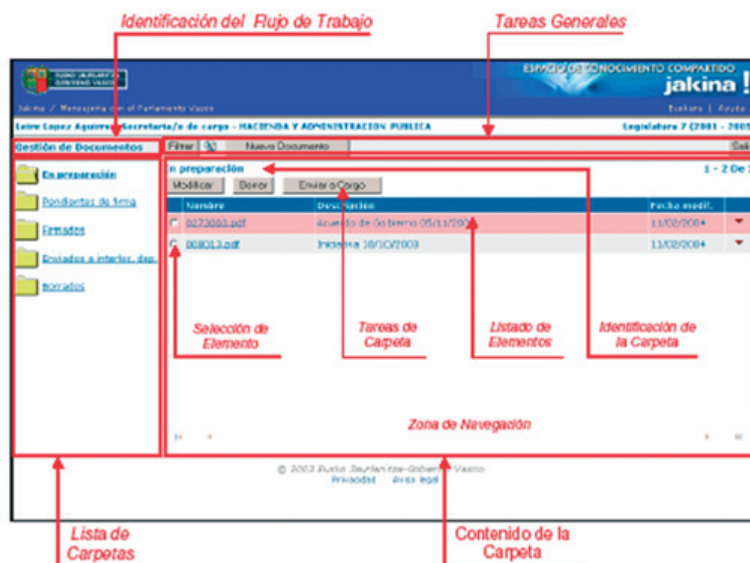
Identificación del Flujo de Trabajo

Tareas Generales

EUSKO JAURLARITZA GOBIERNO VASCO

ESPACIO DE CONOCIMIENTO COMPARTIDO

jakina !

Jakina / Mensajería con el Parlamento Vasco

Euskara | Ayuda

Leire Lopez Aguirre - Secretaria/o de cargo - HACIENDA Y ADMINISTRACION PUBLICA

Legislatura 7 (2001 - 2005

Gestión de Documentos

Filtrar

Nuevo Documento

Sal

En preparación

Pendientes de firma

Firmados

Enviados a interloc. dep.

Borrados

n preparación

1 - 2 De 2

Modificar

Borrar

Enviar a Cargo

| | Nombre | Descripción | Fecha modif. | |
|---|---|---|---|---|
| | 0273003.pdf | Acuerdo de Gobierno 05/11/2003 | 11/02/2004 | |
| | 008013.pdf | Iniciativa 30/10/2003 | 11/02/2004 | |

Selección de Elemento

Tareas de Carpeta

Listado de Elementos

Identificación de la Carpeta

Zona de Navegación

© 2003 Eusko Jaurlaritza-Gobierno Vasco

Privacidad Aviso legal

Lista de Carpetas

Contenido de la Carpeta